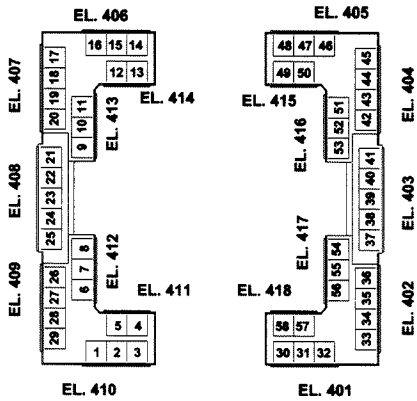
EL. 406

EL. 405

EL. 407

16 15 14

48 47 46

17 18 19 20

12 13

49 50

45 44 43 42

EL. 404

EL. 414

EL. 415

EL. 413

EL. 416

11 10 9

51 52 53

EL. 408

21 22 23 24 25

41 40 39 38 37

EL. 403

EL. 412

EL. 417

8 7 6

54 55 56

EL. 409

26 27 28 29

EL. 411

EL. 418

36 35 34 33

EL. 402

5 4

58 57

1 2 3

30 31 32

EL. 410

EL. 401